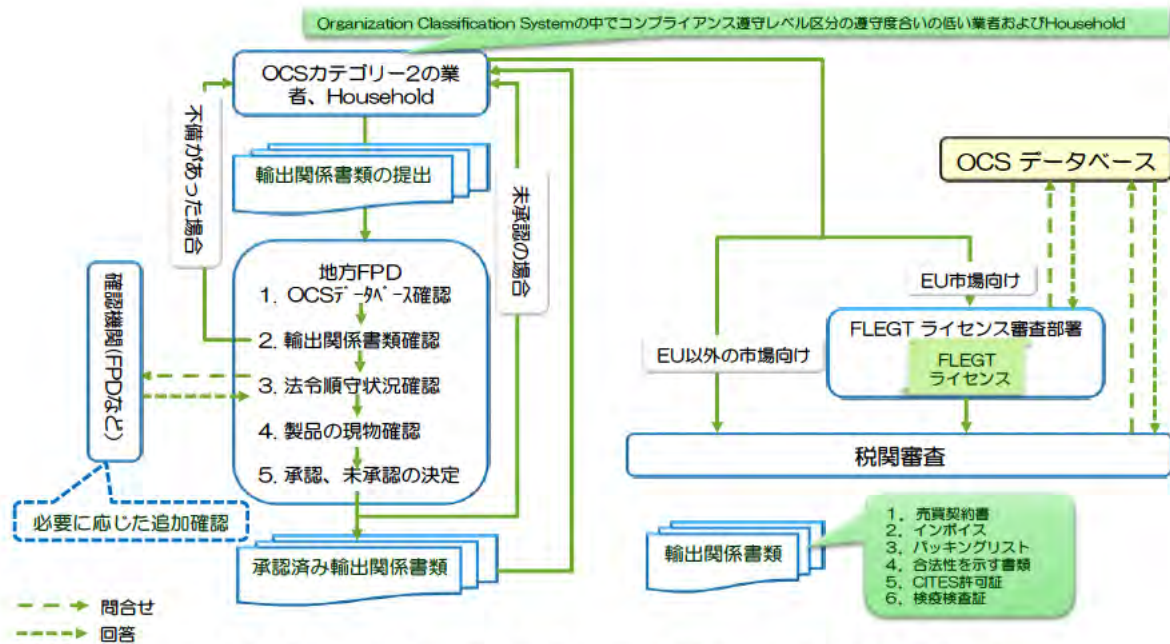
Organization Classification Systemの中でコンプライアンス遵守レベル区分の遵守度合いの低い業者およびHousehold

OCSカテゴリー2の業者、Household

不備があった場合

輸出関係書類の提出

未承認の場合

確認機関(FPDなど)

地方FPD
1. OCSデータベース確認
2. 輸出関係書類確認
3. 法令順守状況確認
4. 製品の現物確認
5. 承認、未承認の決定

必要に応じた追加確認

承認済み輸出関係書類

OCS データベース

EU市場向け

FLEGT ライセンス審査部署

FLEGT ライセンス

EU以外の市場向け

税関審査

輸出関係書類

1、売買契約書
2、インボイス
3、パッキングリスト
4、合法性を示す書類
5、CITES許可証
6、検疫検査証

問合せ
回答